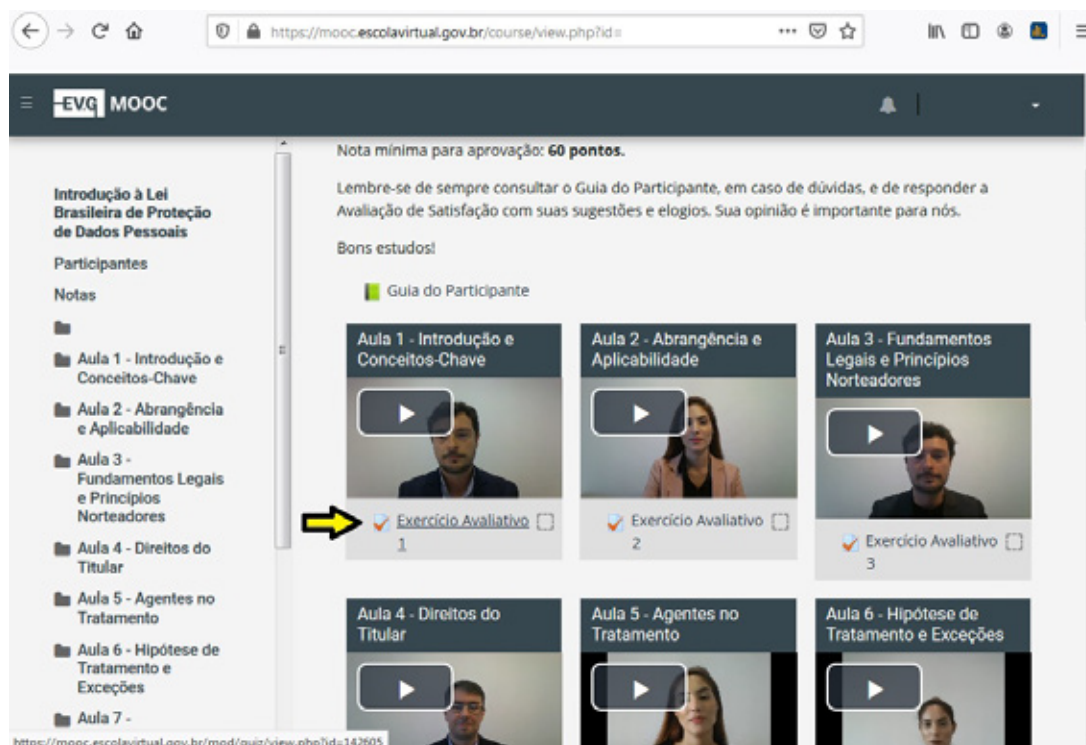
https://mooc.escolavirtual.gov.br/course/view.php?id=

EVG MOOC

Introdução à Lei Brasileira de Proteção de Dados Pessoais

Participantes

Notas

Aula 1 - Introdução e Conceitos-Chave

Aula 2 - Abrangência e Aplicabilidade

Aula 3 - Fundamentos Legais e Princípios Norteadores

Aula 4 - Direitos do Titular

Aula 5 - Agentes no Tratamento

Aula 6 - Hipótese de Tratamento e Exceções

Aula 7 -

https://mooc.escolavirtual.gov.br/mod/quiz/view.php?id=142605

Nota mínima para aprovação: **60 pontos.**

Lembre-se de sempre consultar o Guia do Participante, em caso de dúvidas, e de responder a Avaliação de Satisfação com suas sugestões e elogios. Sua opinião é importante para nós.

Bons estudos!

Guia do Participante

Aula 1 - Introdução e Conceitos-Chave

Exercício Avaliativo 1

Aula 2 - Abrangência e Aplicabilidade

Exercício Avaliativo 2

Aula 3 - Fundamentos Legais e Princípios Norteadores

Exercício Avaliativo 3

Aula 4 - Direitos do Titular

Aula 5 - Agentes no Tratamento

Aula 6 - Hipótese de Tratamento e Exceções